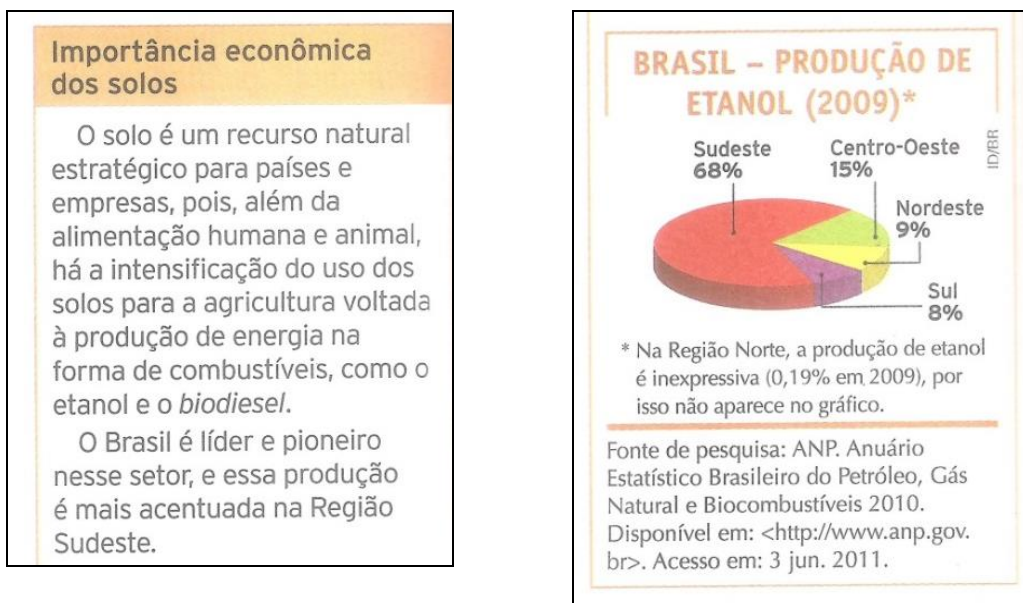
Importância econômica dos solos

O solo é um recurso natural estratégico para países e empresas, pois, além da alimentação humana e animal, há a intensificação do uso dos solos para a agricultura voltada à produção de energia na forma de combustíveis, como o etanol e o *biodiesel*.

O Brasil é líder e pioneiro nesse setor, e essa produção é mais acentuada na Região Sudeste.

BRASIL – PRODUÇÃO DE ETANOL (2009)*

ID/BR

Sudeste 68%

Centro-Oeste 15%

Nordeste 9%

Sul 8%

* Na Região Norte, a produção de etanol é inexpressiva (0,19% em 2009), por isso não aparece no gráfico.

Fonte de pesquisa: ANP. Anuário Estatístico Brasileiro do Petróleo, Gás Natural e Biocombustíveis 2010. Disponível em: <http://www.anp.gov.br>. Acesso em: 3 jun. 2011.